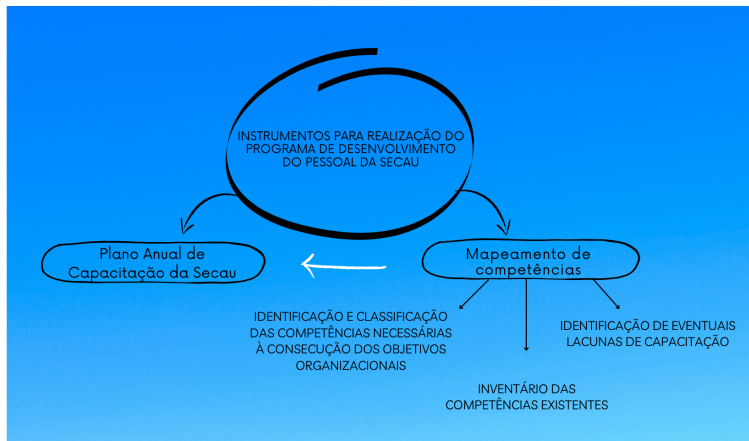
INSTRUMENTOS PARA REALIZAÇÃO DO PROGRAMA DE DESENVOLVIMENTO DO PESSOAL DA SECAU

Plano Anual de Capacitação da Secau

Mapeamento de competências

IDENTIFICAÇÃO E CLASSIFICAÇÃO DAS COMPETÊNCIAS NECESSÁRIAS À CONSECUÇÃO DOS OBJETIVOS ORGANIZACIONAIS

IDENTIFICAÇÃO DE EVENTUAIS LACUNAS DE CAPACITAÇÃO

INVENTÁRIO DAS COMPETÊNCIAS EXISTENTES